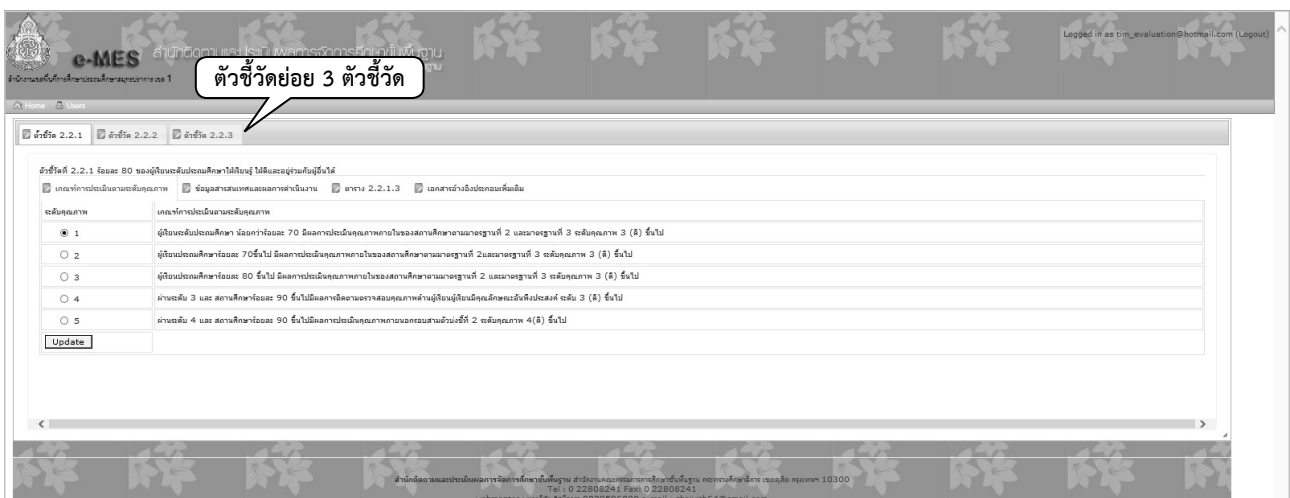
e-MES สำนักติดตามและประเมินผลการจัดการศึกษาขั้นพื้นฐาน

สำนักงานเขตพื้นที่การศึกษาประถมศึกษาสมุทรปราการ เขต 1

Logged in as tim_evaluation@hotmail.com (Logout)

ตัวชี้วัดย่อย 3 ตัวชี้วัด

Home Users

ตัวชี้วัด 2.2.1 ตัวชี้วัด 2.2.2 ตัวชี้วัด 2.2.3

ตัวชี้วัดที่ 2.2.1 ร้อยละ 80 ของผู้เรียนระดับประถมศึกษาได้เรียนรู้ ได้ดีและอยู่ร่วมกับผู้อื่นได้

เกณฑ์การประเมินตามระดับคุณภาพ ข้อมูลสารสนเทศและผลการดำเนินงาน ตาราง 2.2.1.3 เอกสารอ้างอิงประกอบเพิ่มเติม

| ระดับคุณภาพ | เกณฑ์การประเมินตามระดับคุณภาพ |
|---|---|
| 1 | ผู้เรียนระดับประถมศึกษา น้อยกว่าร้อยละ 70 มีผลการประเมินคุณภาพภายในของสถานศึกษาตามมาตรฐานที่ 2 และมาตรฐานที่ 3 ระดับคุณภาพ 3 (ดี) ขึ้นไป |
| 2 | ผู้เรียนประถมศึกษาร้อยละ 70ขึ้นไป มีผลการประเมินคุณภาพภายในของสถานศึกษาตามมาตรฐานที่ 2และมาตรฐานที่ 3 ระดับคุณภาพ 3 (ดี) ขึ้นไป |
| 3 | ผู้เรียนประถมศึกษาร้อยละ 80 ขึ้นไป มีผลการประเมินคุณภาพภายในของสถานศึกษาตามมาตรฐานที่ 2 และมาตรฐานที่ 3 ระดับคุณภาพ 3 (ดี) ขึ้นไป |
| 4 | ผ่านระดับ 3 และ สถานศึกษาร้อยละ 90 ขึ้นไปมีผลการติดตามตรวจสอบคุณภาพด้านผู้เรียนมีคุณลักษณะอันพึงประสงค์ ระดับ 3 (ดี) ขึ้นไป |
| 5 | ผ่านระดับ 4 และ สถานศึกษาร้อยละ 90 ขึ้นไปมีผลการประเมินคุณภาพภายนอกรอบสามตัวบ่งชี้ที่ 2 ระดับคุณภาพ 4(ดี) ขึ้นไป |
| Update | |

สำนักติดตามและประเมินผลการจัดการศึกษาขั้นพื้นฐาน สำนักงานคณะกรรมการการศึกษาขั้นพื้นฐาน กระทรวงศึกษาธิการ เขตดุสิต กรุงเทพฯ 10300
Tel : 0 22808241 Fax: 0 22808241
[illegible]